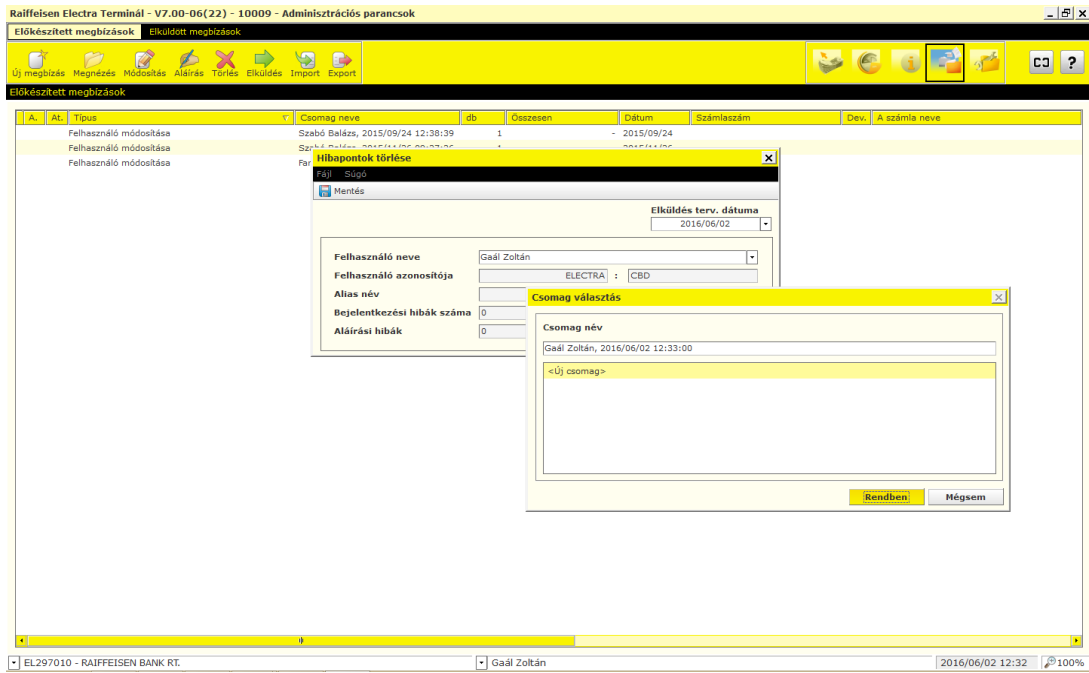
Raiffeisen Electra Terminál - V7.00-06(22) - 10009 - Adminisztrációs parancsok

Előkészített megbízások | Elküldött megbízások

Új megbízás | Megnézés | Módosítás | Aláírás | Törlés | Elküldés | Import | Export

Előkészített megbízások

| A. | At. | Típus | Csomag neve | db | Összesen | Dátum | Számlaszám | Dev. | A számla neve |
|---|---|---|---|---|---|---|---|---|---|
| | | Felhasználó módosítása | Szabó Balázs, 2015/09/24 12:38:39 | 1 | - | 2015/09/24 | | | |
| | | Felhasználó módosítása | Szabó Balázs, 2015/11/26 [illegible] | 1 | | 2015/11/26 | | | |
| | | Felhasználó módosítása | Far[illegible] | | | | | | |

Hibapontok törlése
Fájl Súgó
Mentés
Elküldés terv. dátuma
2016/06/02
Felhasználó neve: Gaál Zoltán
Felhasználó azonosítója: ELECTRA : CBD
Alias név
Bejelentkezési hibák száma: 0
Aláírási hibák: 0

Csomag választás
Csomag név
Gaál Zoltán, 2016/06/02 12:33:00
<Új csomag>
Rendben | Mégsem

EL297010 - RAIFFEISEN BANK RT. | Gaál Zoltán | 2016/06/02 12:32 | 100%